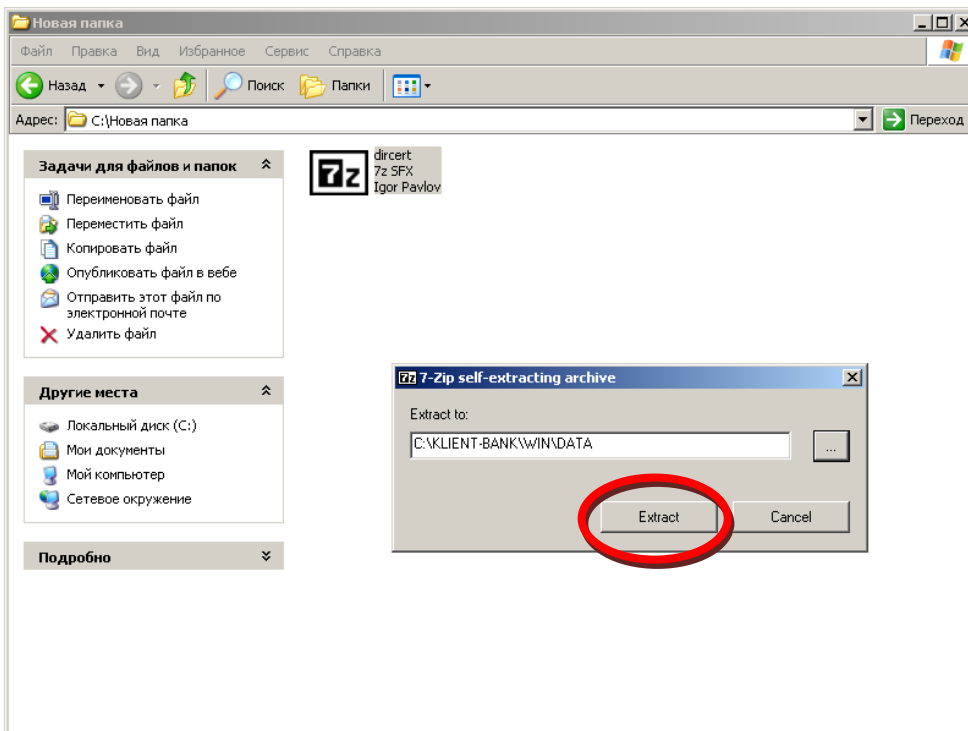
Новая папка

Файл Правка Вид Избранное Сервис Справка

Назад Поиск Папки

Адрес: C:\Новая папка

Переход

Задачи для файлов и папок

Переименовать файл
Переместить файл
Копировать файл
Опубликовать файл в вебе
Отправить этот файл по электронной почте
Удалить файл

Другие места

Локальный диск (C:)
Мои документы
Мой компьютер
Сетевое окружение

Подробно

7z
dircert
7z SFX
Igor Pavlov

7z 7-Zip self-extracting archive

Extract to:

C:\KLIENT-BANK\WIN\DATA

...

Extract

Cancel